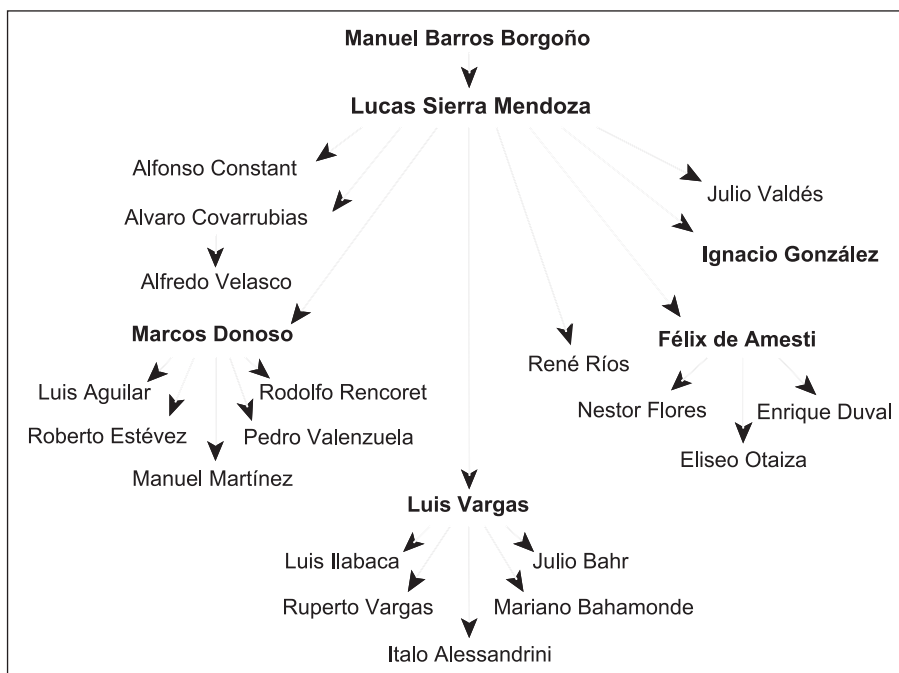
Manuel Barros Borgoño

Lucas Sierra Mendoza

Alfonso Constant

Julio Valdés

Alvaro Covarrubias

Ignacio González

Alfredo Velasco

Marcos Donoso

René Ríos

Félix de Amesti

Luis Aguilar

Rodolfo Rencoret

Nestor Flores

Enrique Duval

Roberto Estévez

Pedro Valenzuela

Eliseo Otaiza

Manuel Martínez

Luis Vargas

Luis Ilabaca

Julio Bahr

Ruperto Vargas

Mariano Bahamonde

Italo Alessandrini